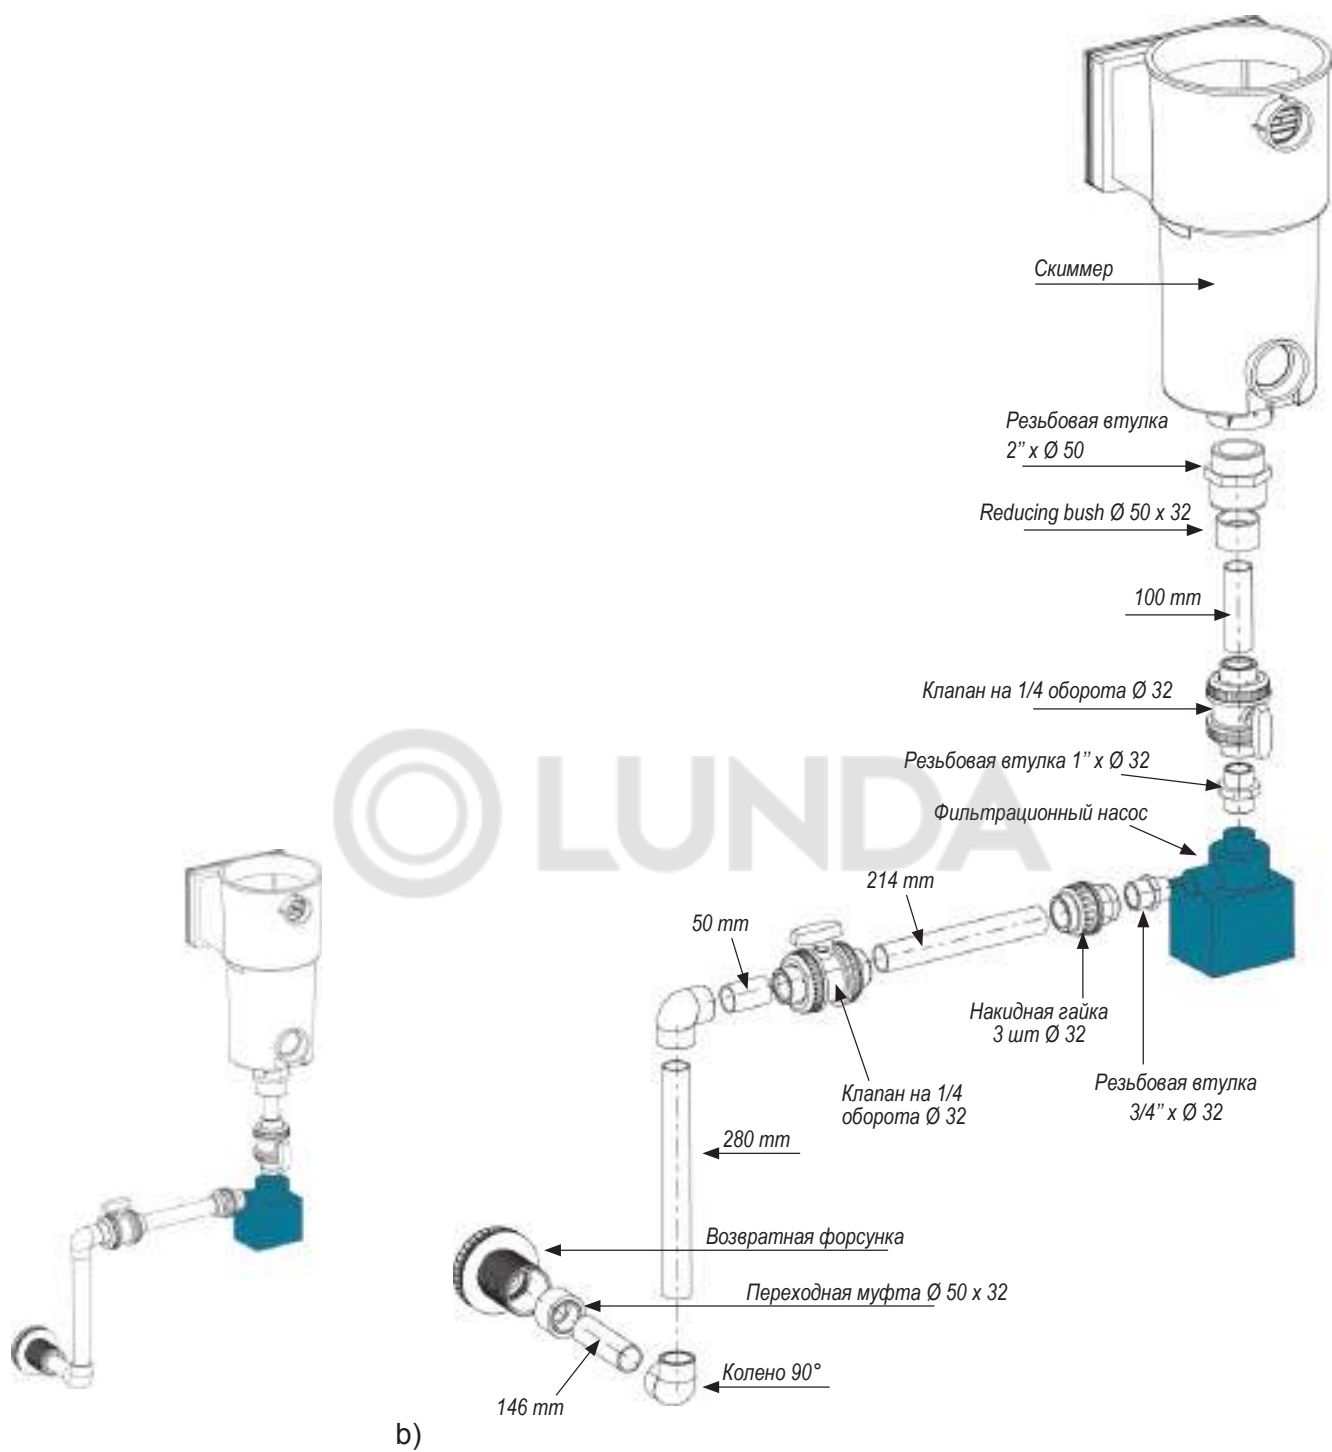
Скиммер

Резьбовая втулка 2" x Ø 50

Reducing bush Ø 50 x 32

100 mm

Клапан на 1/4 оборота Ø 32

Резьбовая втулка 1" x Ø 32

LUNDA

Фильтрационный насос

214 mm

50 mm

Накидная гайка 3 шт Ø 32

Клапан на 1/4 оборота Ø 32

Резьбовая втулка 3/4" x Ø 32

280 mm

Возвратная форсунка

Переходная муфта Ø 50 x 32

Колено 90°

146 mm

b)